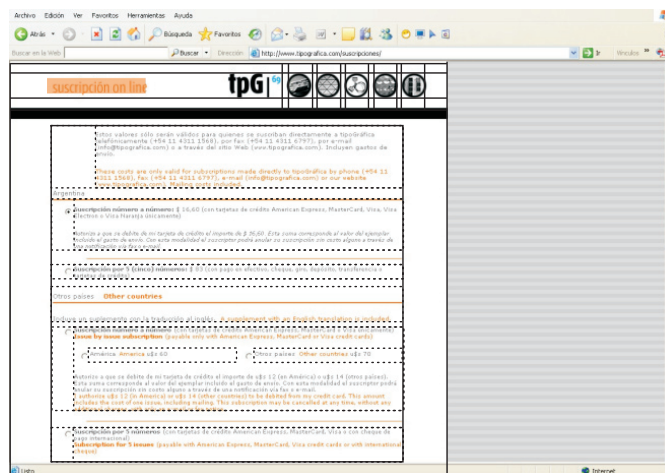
Archivo Edición Ver Favoritos Herramientas Ayuda

Atrás Búsqueda Favoritos

Buscar en la Web Buscar Dirección http://www.tipografica.com/suscripciones/ Ir Vínculos

suscripción on line tpG 69

Estos valores sólo serán válidos para quienes se suscriban directamente a tipoGráfica telefónicamente (+54 11 4311 1560), por fax (+54 11 4311 6797), por e-mail (info@tipografica.com) o a través del sitio Web (www.tipografica.com). Incluyen gastos de envío.

These costs are only valid for subscriptions made directly to tipoGráfica by phone (+54 11 4311 1560), fax (+54 11 4311 6797), e-mail (info@tipografica.com) or our website (www.tipografica.com). Mailing costs included.

Argentina

suscripción número a número: $ 16,60 (con tarjetas de crédito American Express, MasterCard, Visa, Visa Electrón o Visa Naranja únicamente)

Autorizo a que se debite de mi tarjeta de crédito el importe de $ 16,60. Esta suma corresponde al valor del ejemplar incluido el gasto de envío. Con esta modalidad el suscriptor podrá anular su suscripción sin costo alguno a través de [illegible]

suscripción por 5 (cinco) números: $ 83 (con pago en efectivo, cheque, giro, depósito, transferencia o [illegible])

Otros países Other countries

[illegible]

suscripción número a número: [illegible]
issue by issue subscription (payable only with American Express, MasterCard or Visa credit cards)

América America u$s 60 Otros países Other countries u$s 70

Autorizo a que se debite de mi tarjeta de crédito el importe de u$s 12 (en América) o u$s 14 (otros países). Esta suma corresponde al valor del ejemplar incluido el gasto de envío. Con esta modalidad el suscriptor podrá anular su suscripción sin costo alguno a través de una notificación vía fax o e-mail.
I authorize u$s 12 (in America) or u$s 14 (other countries) to be debited from my credit card. This amount includes the cost of one issue, including mailing. This subscription may be cancelled at any time, without any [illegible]

suscripción por 5 números (con tarjetas de crédito American Express, MasterCard, Visa o con cheque de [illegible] internacional)
subscription for 5 issues (payable with American Express, MasterCard, Visa credit cards or with international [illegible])

Listo Internet